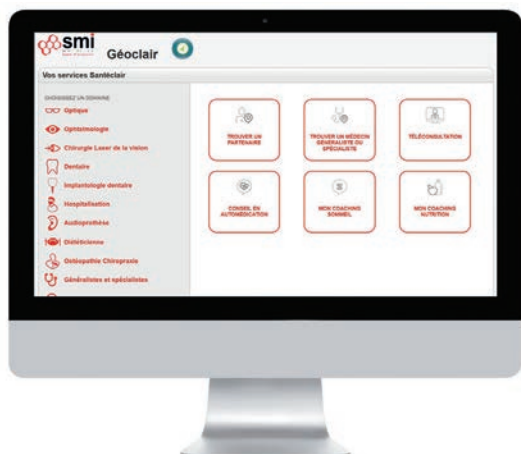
smi

Géoclair

Vos services Santéclair

CHOISISSEZ UN DOMAINE

Optique

Ophtalmologie

Chirurgie Laser de la vision

Dentaire

Implantologie dentaire

Hospitalisation

Audioprothèse

Diététicienne

Ostéopathie Chiropraxie

Généralistes et spécialistes

TROUVER UN PARTENAIRE

TROUVER UN MÉDECIN GÉNÉRALISTE OU SPÉCIALISTE

TÉLÉCONSULTATION

CONSEIL EN AUTOMÉDICATION

MON COACHING SOMMEIL

MON COACHING NUTRITION